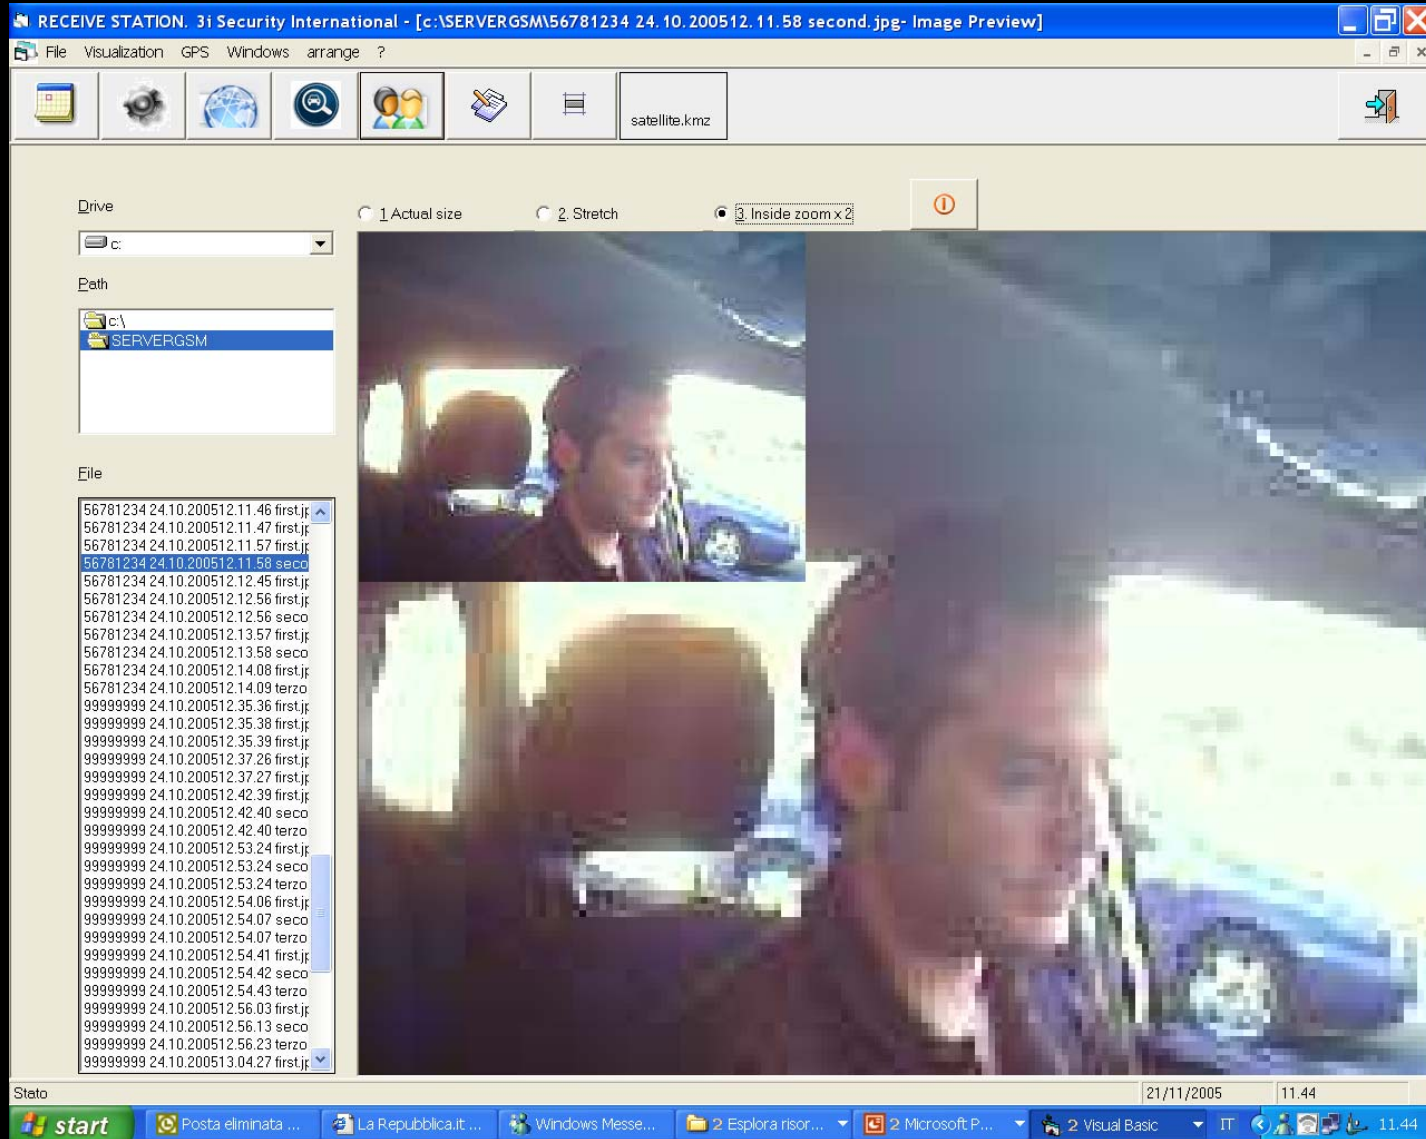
RECEIVE STATION. 3i Security International - [c:\SERVERGSM\56781234 24.10.200512.11.58 second.jpg- Image Preview]

File Visualization GPS Windows arrange ?

satellite.kmz

Drive

c:

Path

c:\
SERVERGSM

File

56781234 24.10.200512.11.46 first.jp
56781234 24.10.200512.11.47 first.jp
56781234 24.10.200512.11.57 first.jp
56781234 24.10.200512.11.58 seco
56781234 24.10.200512.12.45 first.jp
56781234 24.10.200512.12.56 first.jp
56781234 24.10.200512.12.56 seco
56781234 24.10.200512.13.57 first.jp
56781234 24.10.200512.13.58 seco
56781234 24.10.200512.14.08 first.jp
56781234 24.10.200512.14.09 terzo
99999999 24.10.200512.35.36 first.jp
99999999 24.10.200512.35.38 first.jp
99999999 24.10.200512.35.39 first.jp
99999999 24.10.200512.37.26 first.jp
99999999 24.10.200512.37.27 first.jp
99999999 24.10.200512.42.39 first.jp
99999999 24.10.200512.42.40 seco
99999999 24.10.200512.42.40 terzo
99999999 24.10.200512.53.24 first.jp
99999999 24.10.200512.53.24 seco
99999999 24.10.200512.53.24 terzo
99999999 24.10.200512.54.06 first.jp
99999999 24.10.200512.54.07 seco
99999999 24.10.200512.54.07 terzo
99999999 24.10.200512.54.41 first.jp
99999999 24.10.200512.54.42 seco
99999999 24.10.200512.54.43 terzo
99999999 24.10.200512.56.03 first.jp
99999999 24.10.200512.56.13 seco
99999999 24.10.200512.56.23 terzo
99999999 24.10.200513.04.27 first.jp

1 Actual size
2. Stretch
3. Inside zoom x 2

Stato
21/11/2005
11.44

start
Posta eliminata ...
La Repubblica.it ...
Windows Messe...
2 Esplora risor...
2 Microsoft P...
2 Visual Basic
IT
11.44